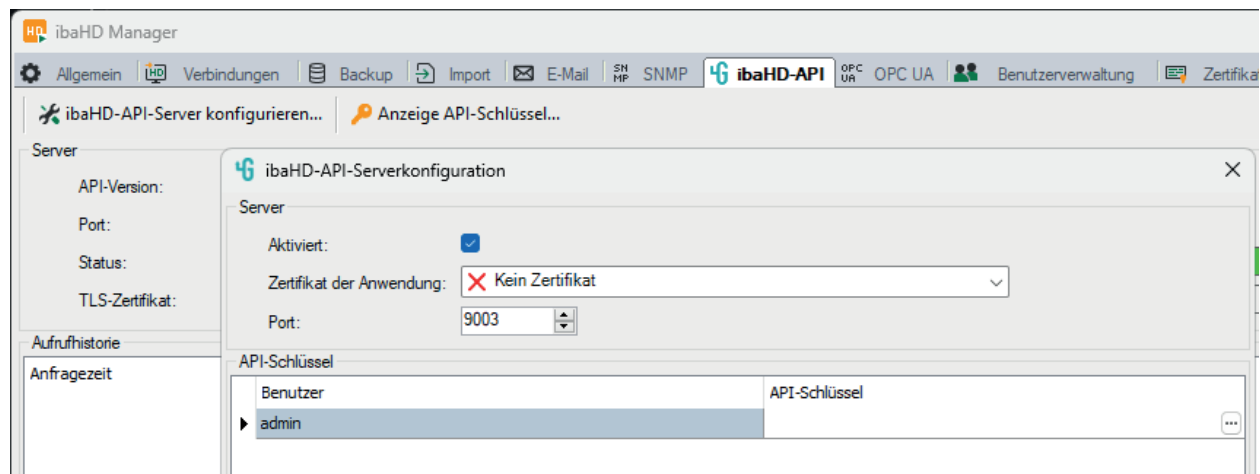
ibaHD Manager

Allgemein | Verbindungen | Backup | Import | E-Mail | SNMP | ibaHD-API | OPC UA | Benutzerverwaltung | Zertifika

ibaHD-API-Server konfigurieren... | Anzeige API-Schlüssel...

Server
API-Version:
Port:
Status:
TLS-Zertifikat:

Aufrufhistorie
Anfragezeit

ibaHD-API-Serverkonfiguration

Server
Aktiviert:
Zertifikat der Anwendung: Kein Zertifikat
Port: 9003

API-Schlüssel

| Benutzer | API-Schlüssel |
|---|---|
| admin | ... |